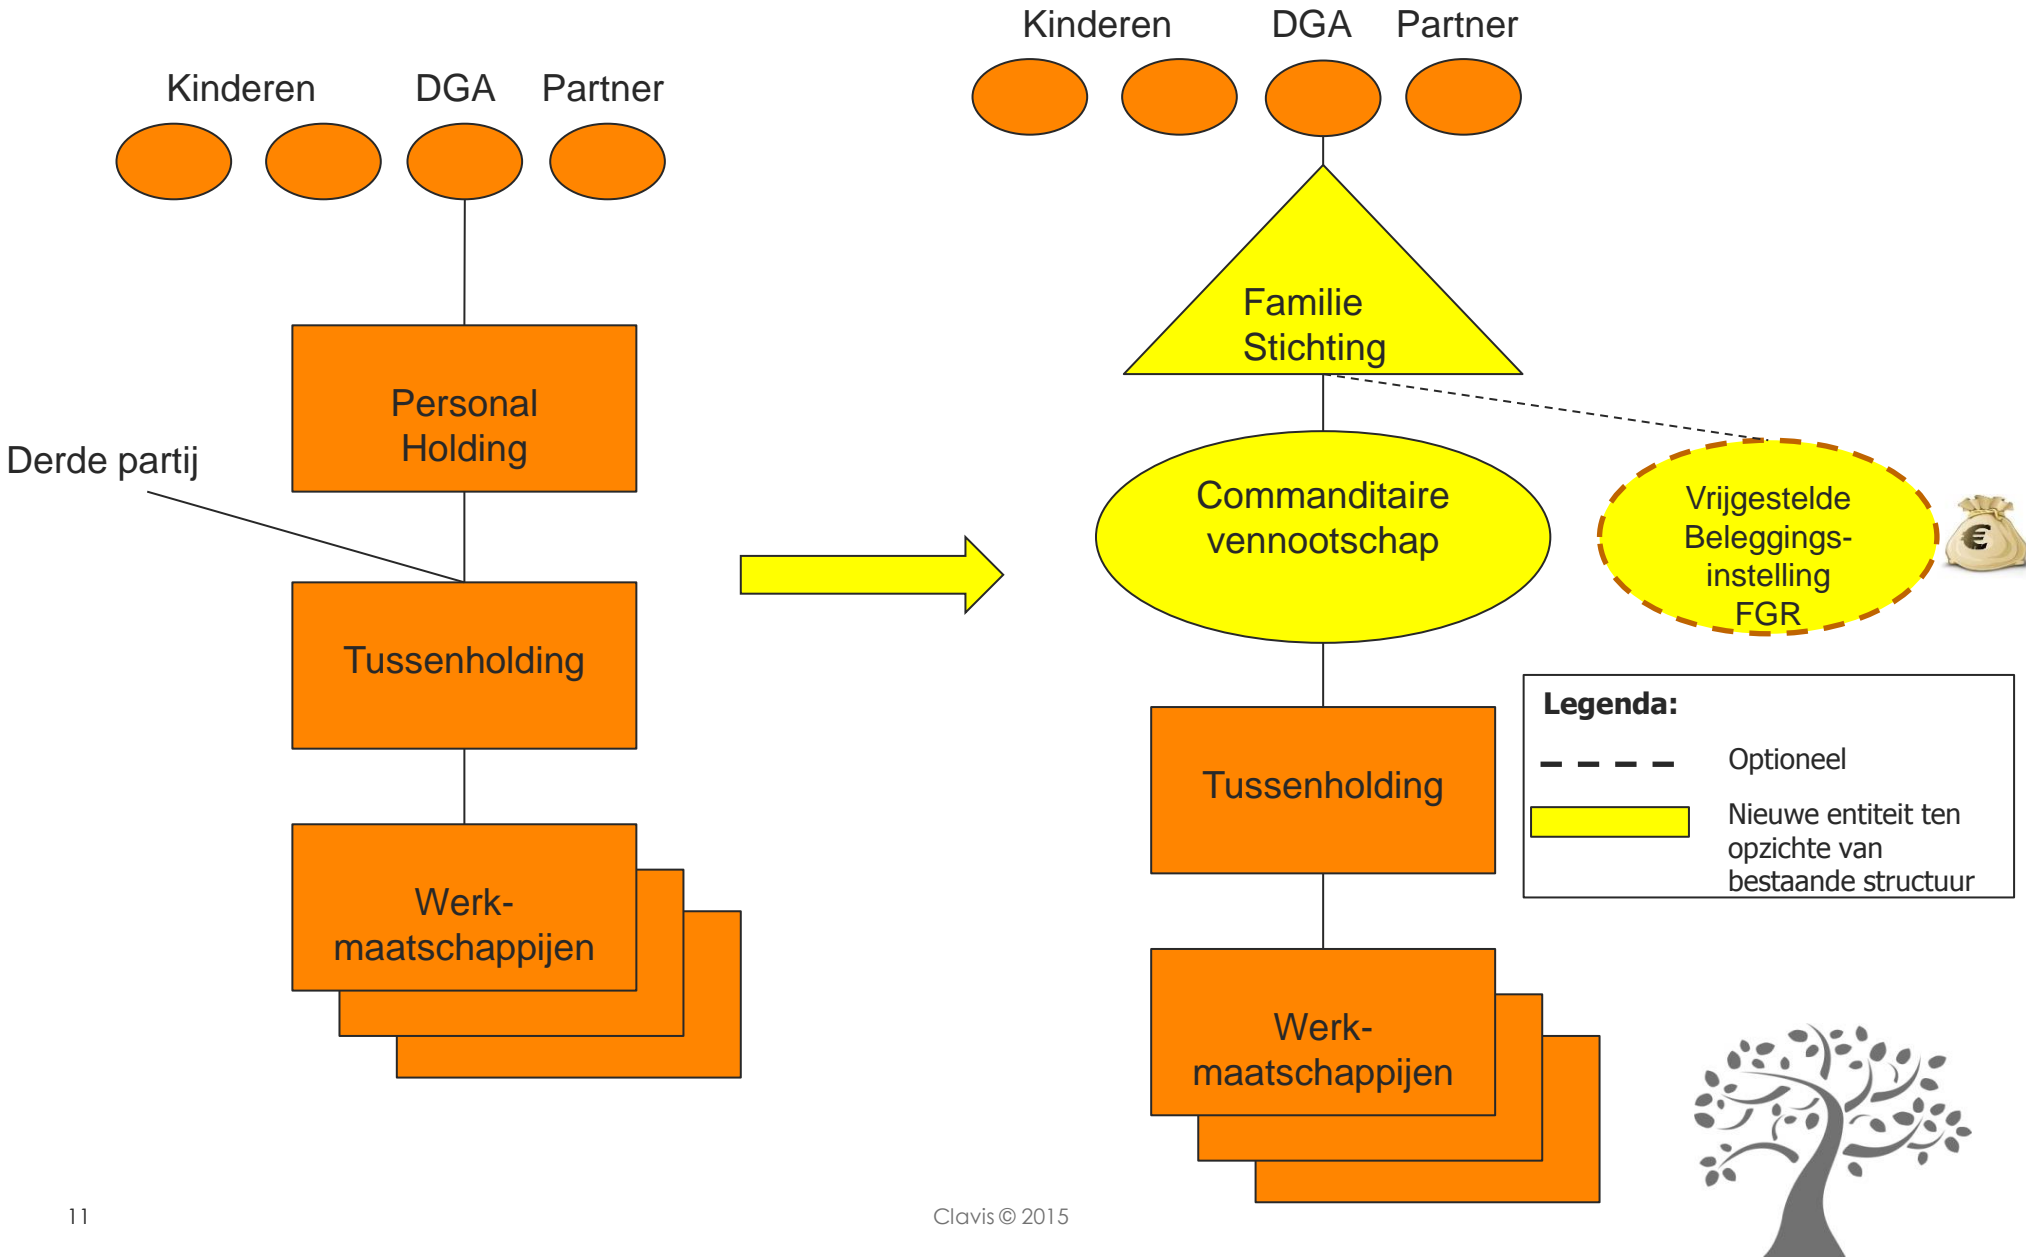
Kinderen DGA Partner

Personal Holding

Derde partij

Tussenholding

Werkmaatschappijen

Kinderen DGA Partner

Familie Stichting

Commanditaire vennootschap

Vrijgestelde Beleggingsinstelling FGR

Tussenholding

Werkmaatschappijen

Legenda:

Optioneel

Nieuwe entiteit ten opzichte van bestaande structuur

11

Clavis © 2015